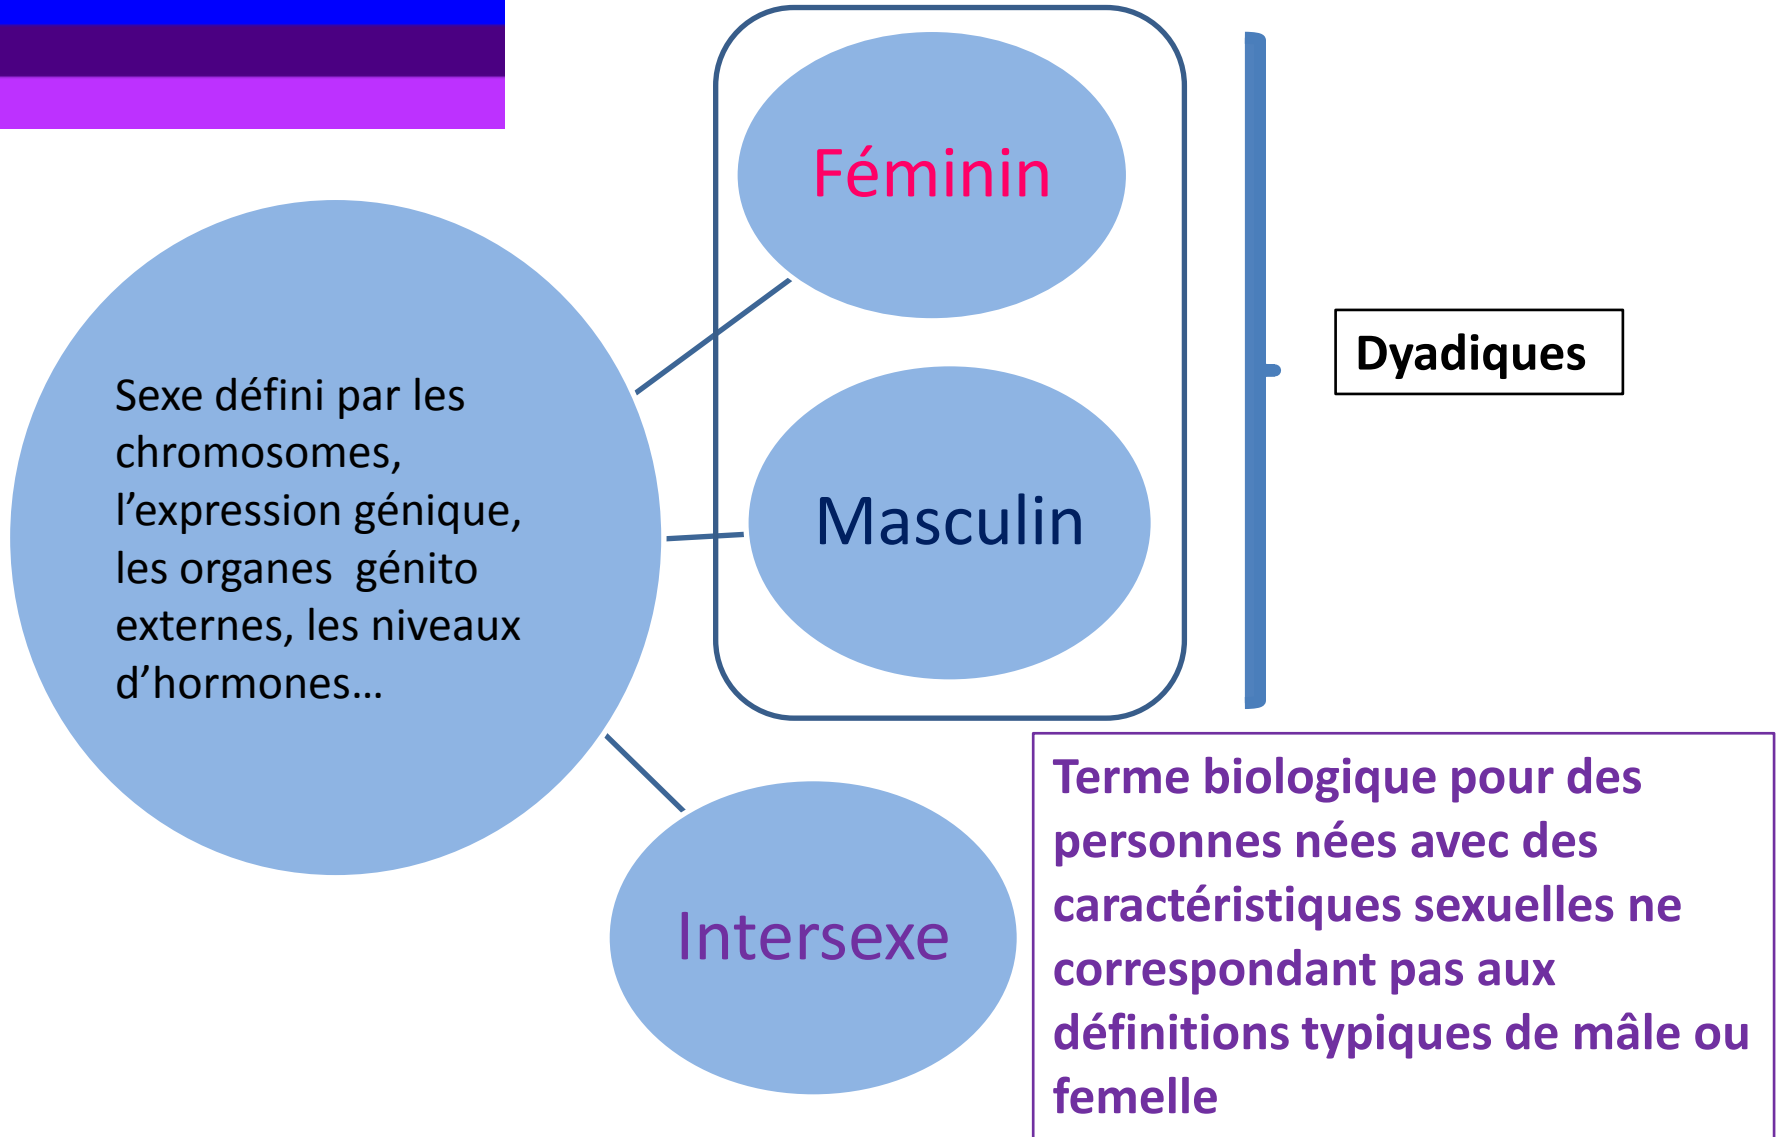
Sexe défini par les chromosomes, l’expression génique, les organes génito externes, les niveaux d’hormones…

Féminin

Masculin

Dyadiques

Intersexe

Terme biologique pour des personnes nées avec des caractéristiques sexuelles ne correspondant pas aux définitions typiques de mâle ou femelle